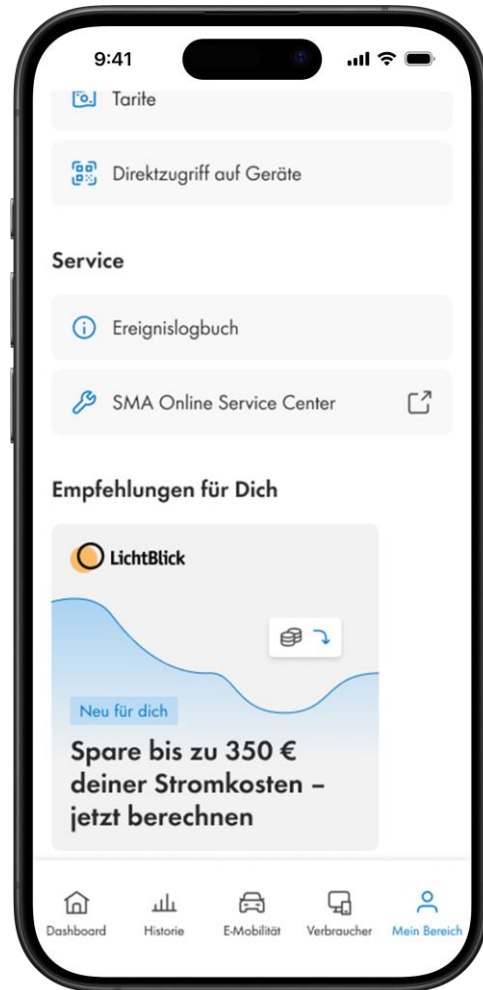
9:41

Tarife

Direktzugriff auf Geräte

Service

Ereignislogbuch

SMA Online Service Center

Empfehlungen für Dich

LichtBlick

Neu für dich

Spare bis zu 350 € deiner Stromkosten – jetzt berechnen

Dashboard Historie E-Mobilität Verbraucher Mein Bereich